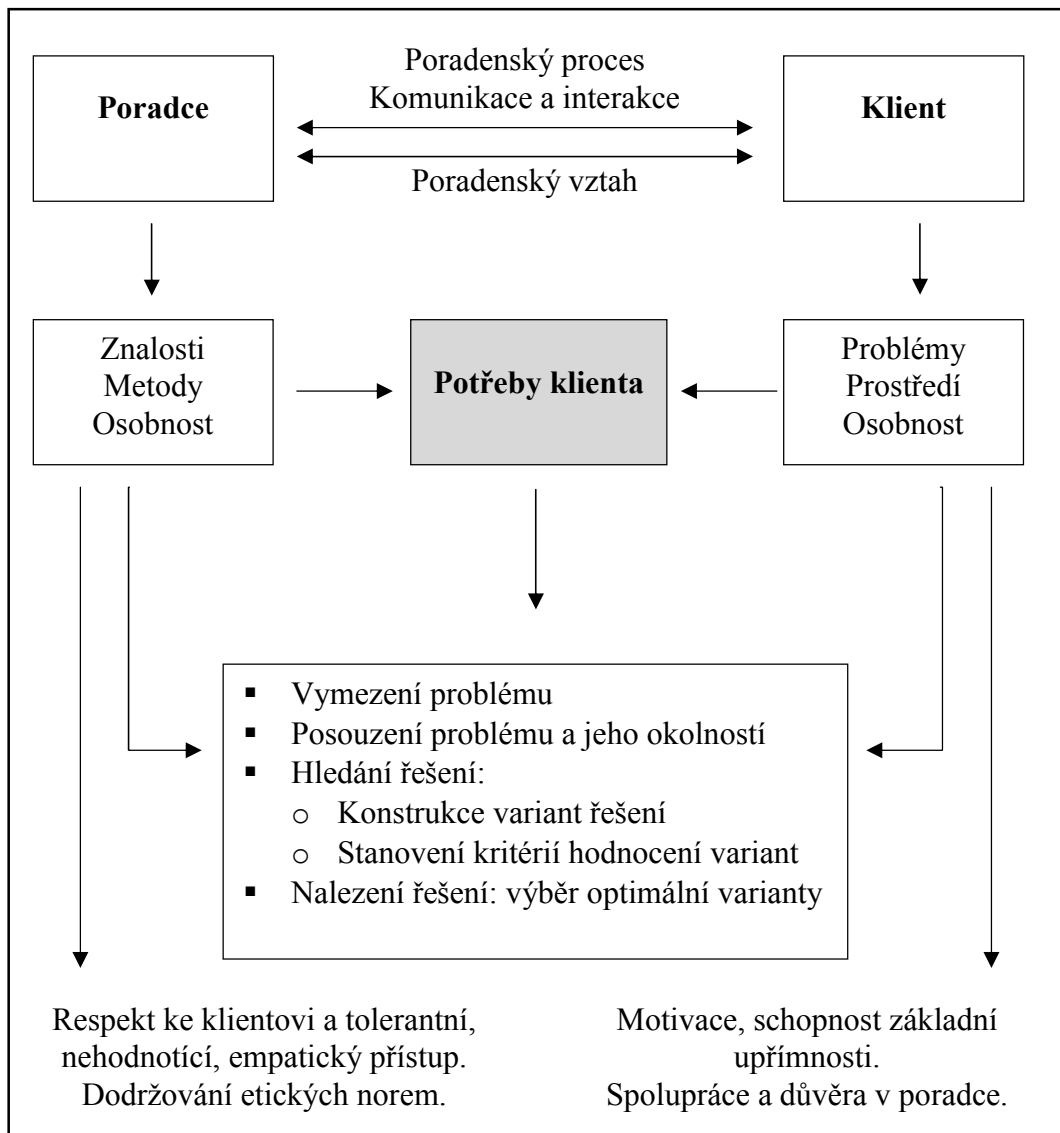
**Poradce**

Poradenský proces
Komunikace a interakce

Poradenský vztah

**Klient**

Znalosti
Metody
Osobnost

**Potřeby klienta**

Problémy
Prostředí
Osobnost

- Vymezení problému
- Posouzení problému a jeho okolností
- Hledání řešení:
  - o Konstrukce variant řešení
  - o Stanovení kritérií hodnocení variant
- Nalezení řešení: výběr optimální varianty

Respekt ke klientovi a tolerantní, nehodnotící, empatický přístup. Dodržování etických norem.

Motivace, schopnost základní upřímnosti. Spolupráce a důvěra v poradce.